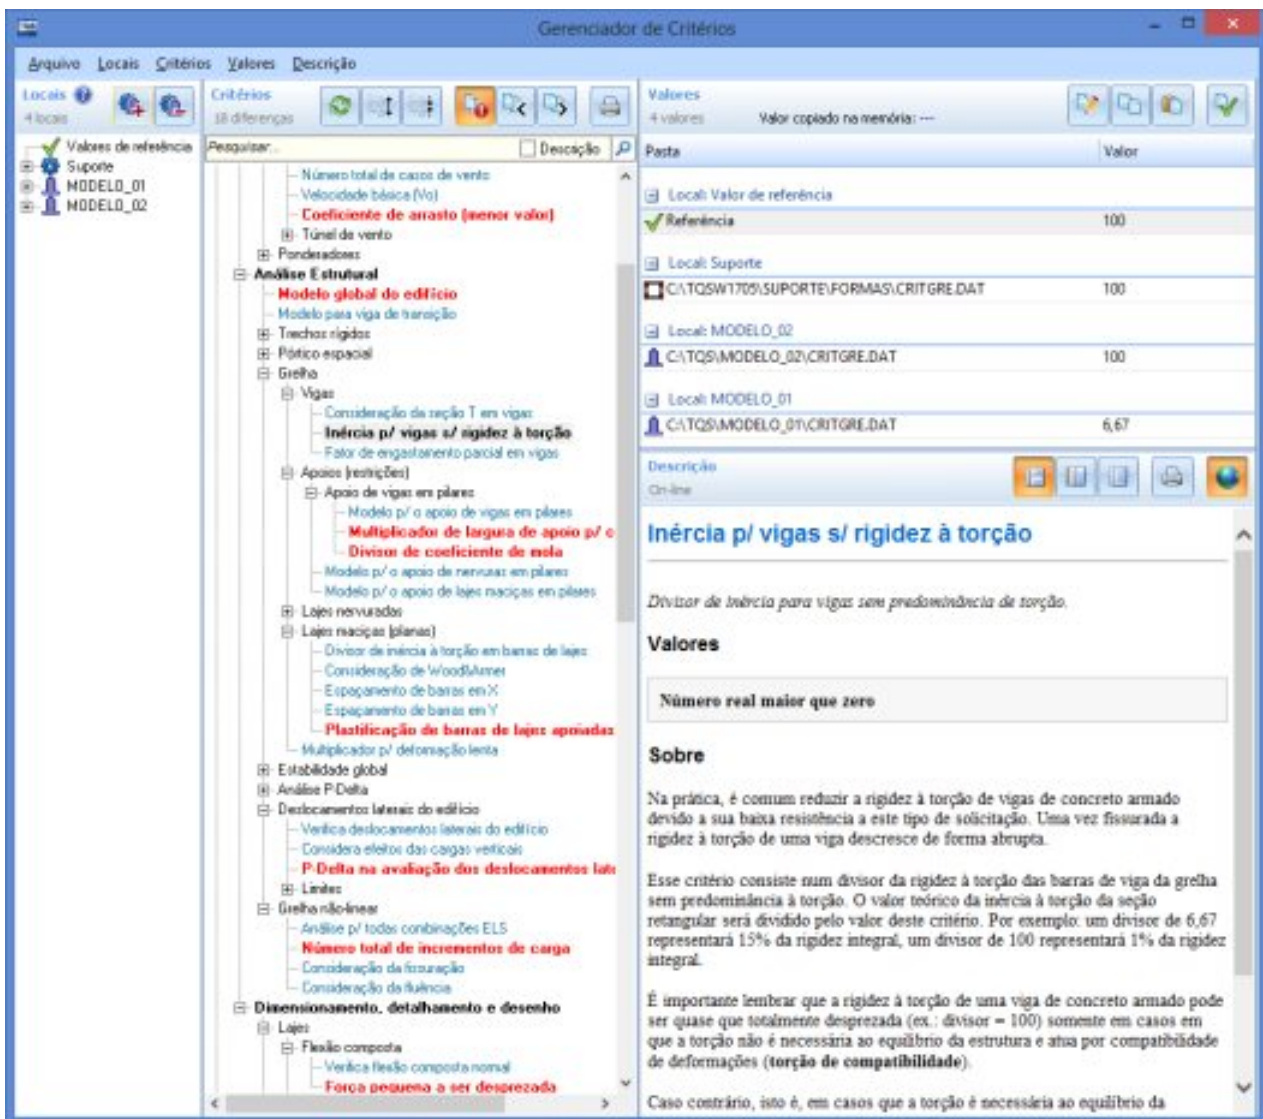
Gerenciador de Critérios

Arquivo Locais Critérios Valores Descrição

Locais
4 locais

Valores de referência
Suporte
MODELO_01
MODELO_02

Critérios
18 diferenças

Pesquisar...
Descrição

Número total de casos de vento
Velocidade básica (Vo)
Coeficiente de arrasto (menor valor)
Túnel de vento
Ponderadores
Análise Estrutural
Modelo global do edifício
Modelo para viga de transição
Trechos rígidos
Pórtico espacial
Grelha
Vigas
Consideração da seção T em vigas
Inércia p/ vigas s/ rigidez à torção
Fator de engastamento parcial em vigas
Apoios (restrições)
Apoio de vigas em pilares
Modelo p/ o apoio de vigas em pilares
Multiplicador de largura de apoio p/ c
Divisor de coeficiente de mola
Modelo p/ o apoio de nervuras em pilares
Modelo p/ o apoio de lajes maciças em pilares
Lajes nervuradas
Lajes maciças (planas)
Divisor de inércia à torção em barras de lajes
Consideração de Wood/Armer
Espaçamento de barras em X
Espaçamento de barras em Y
Plastificação de barras de lajes apoiadas
Multiplicador p/ deformação lenta
Estabilidade global
Análise P-Delta
Deslocamentos laterais do edifício
Verifica deslocamentos laterais do edifício
Considera efeitos das cargas verticais
P-Delta na avaliação dos deslocamentos late
Limites
Grelha não-linear
Análise p/ todas combinações ELS
Número total de incrementos de carga
Consideração da fissuração
Consideração da fluência
Dimensionamento, detalhamento e desenho
Lajes
Flexão composta
Verifica flexão composta normal
Força pequena a ser desprezada

Valores
4 valores
Valor copiado na memória: ---

| Pasta | Valor |
|---|---|
| Local: Valor de referência | |
| Referência | 100 |
| Local: Suporte | |
| C:\TQSW1705\SUPORTE\FORMAS\CRITGRE.DAT | 100 |
| Local: MODELO_02 | |
| C:\TQS\MODELO_02\CRITGRE.DAT | 100 |
| Local: MODELO_01 | |
| C:\TQS\MODELO_01\CRITGRE.DAT | 6,67 |

Descrição
On-line

Inércia p/ vigas s/ rigidez à torção

Divisor de inércia para vigas sem predominância de torção.

Valores

Número real maior que zero

Sobre

Na prática, é comum reduzir a rigidez à torção de vigas de concreto armado devido a sua baixa resistência a este tipo de solicitação. Uma vez fissurada a rigidez à torção de uma viga descresce de forma abrupta.

Esse critério consiste num divisor da rigidez à torção das barras de viga da grelha sem predominância à torção. O valor teórico da inércia à torção da seção retangular será dividido pelo valor deste critério. Por exemplo: um divisor de 6,67 representará 15% da rigidez integral, um divisor de 100 representará 1% da rigidez integral.

É importante lembrar que a rigidez à torção de uma viga de concreto armado pode ser quase que totalmente desprezada (ex.: divisor = 100) somente em casos em que a torção não é necessária ao equilíbrio da estrutura e atua por compatibilidade de deformações (torção de compatibilidade).

Caso contrário, isto é, em casos que a torção é necessária ao equilíbrio da